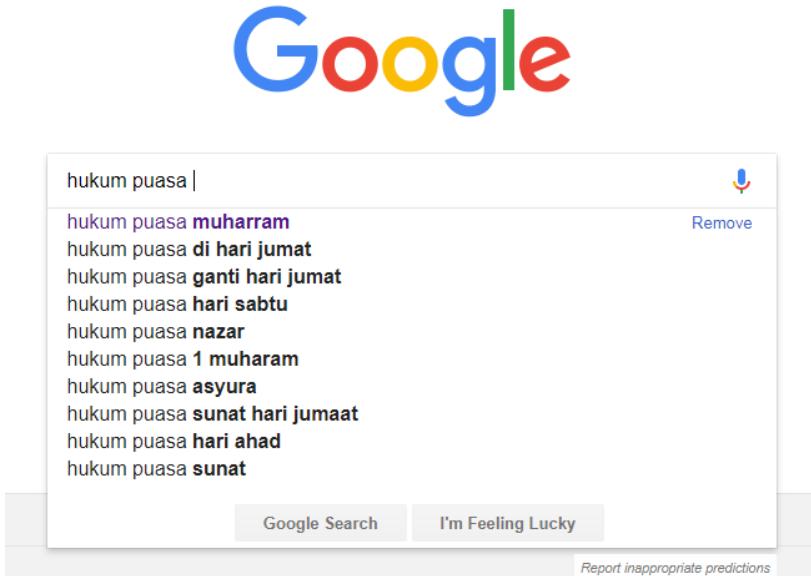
Google

hukum puasa

hukum puasa muharram
Remove
hukum puasa di hari jumat
hukum puasa ganti hari jumat
hukum puasa hari sabtu
hukum puasa nazar
hukum puasa 1 muharam
hukum puasa asyura
hukum puasa sunat hari jumaat
hukum puasa hari ahad
hukum puasa sunat

Google Search
I'm Feeling Lucky

Report inappropriate predictions